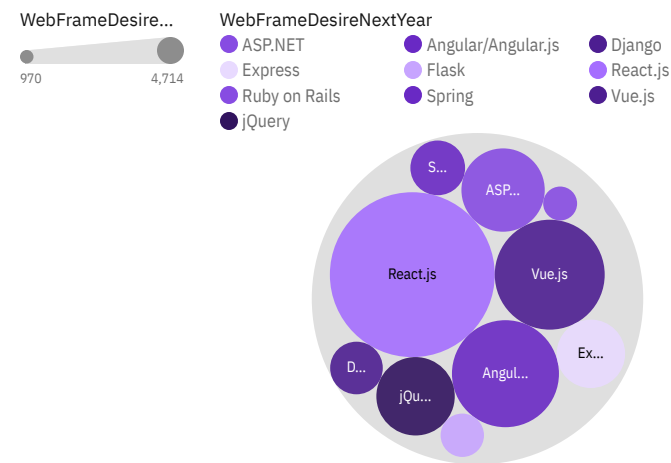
WebFrameDesire...

970 4,714

WebFrameDesireNextYear

ASP.NET
Angular/Angular.js
Django
Express
Flask
React.js
Ruby on Rails
Spring
Vue.js
jQuery

S...
ASP...
React.js
Vue.js
Ex...
D...
jQu...
Angul...